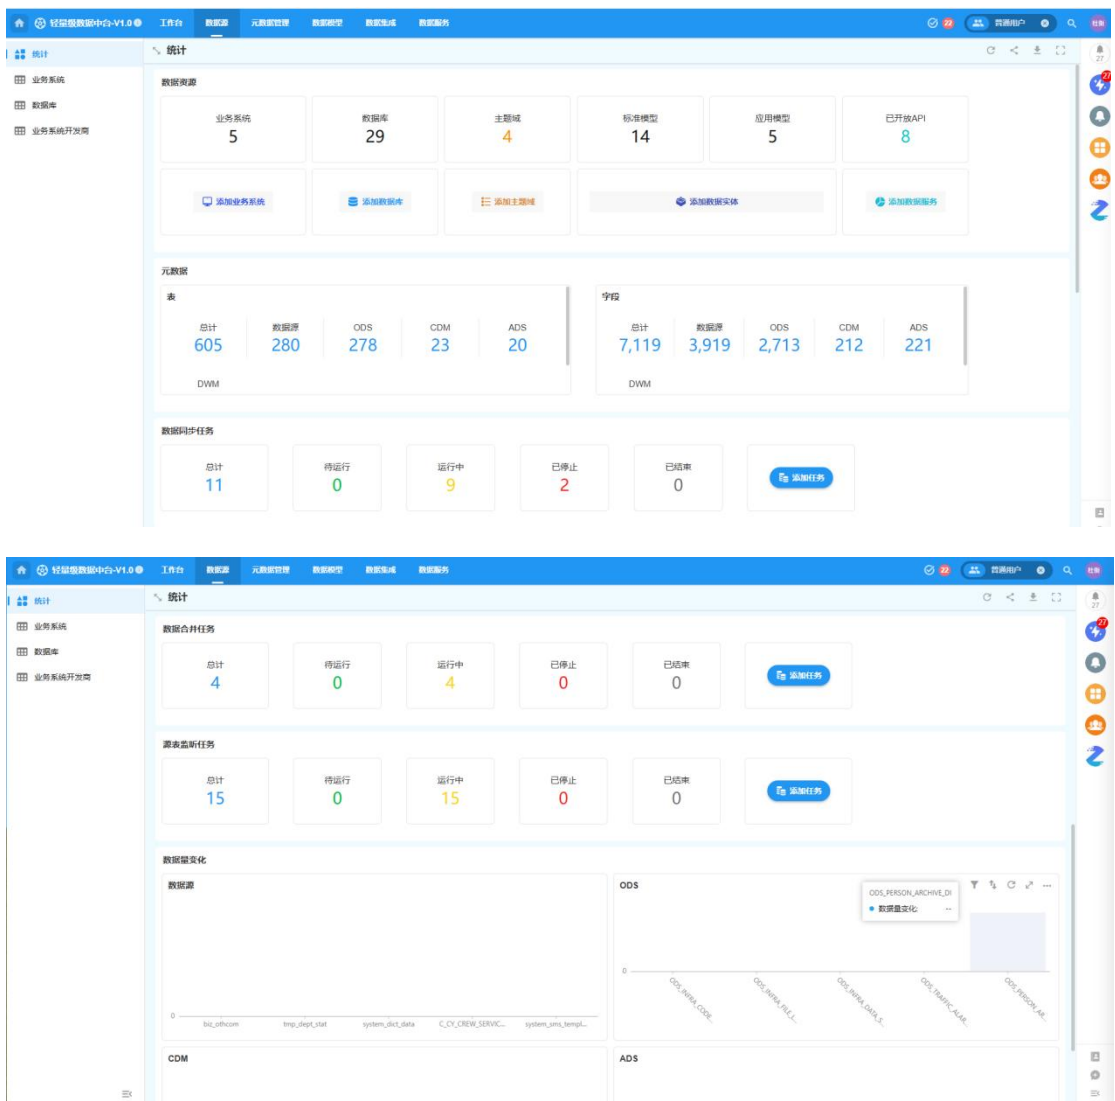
轻量级数据中台-V1.0 工作台 数据源 元数据管理 数据模型 数据集成 数据服务 22 普通用户

统计
业务系统
数据库
业务系统开发商

统计

数据资源

| 业务系统 | 数据库 | 主题域 | 标准模型 | 应用模型 | 已开放API |
|---|---|---|---|---|---|
| 5 | 29 | 4 | 14 | 5 | 8 |

添加业务系统 添加数据库 添加主题域 添加数据实体 添加数据服务

元数据

表

| 总计 | 数据源 | ODS | CDM | ADS |
|---|---|---|---|---|
| 605 | 280 | 278 | 23 | 20 |

DWM

字段

| 总计 | 数据源 | ODS | CDM | ADS |
|---|---|---|---|---|
| 7,119 | 3,919 | 2,713 | 212 | 221 |

DWM

数据同步任务

| 总计 | 待运行 | 运行中 | 已停止 | 已结束 |
|---|---|---|---|---|
| 11 | 0 | 9 | 2 | 0 |

添加任务

轻量级数据中台-V1.0 工作台 数据源 元数据管理 数据模型 数据集成 数据服务 22 普通用户

统计
业务系统
数据库
业务系统开发商

统计

数据合并任务

| 总计 | 待运行 | 运行中 | 已停止 | 已结束 |
|---|---|---|---|---|
| 4 | 0 | 4 | 0 | 0 |

添加任务

源表监听任务

| 总计 | 待运行 | 运行中 | 已停止 | 已结束 |
|---|---|---|---|---|
| 15 | 0 | 15 | 0 | 0 |

添加任务

数据量变化

数据源
0
biz_othcom tmp_dept_stat system_dict_data C_CY_CREW_SERVIC... system_sms_templ...

ODS
ODS_PERSON_ARCHIVE_DI
数据量变化 --
0
ODS_INFRA_CODE ODS_INFRA_FILE_L... ODS_INFRA_DATA_S... ODS_TRAFFIC_ALAR... ODS_PERSON_AR...

CDM

ADS